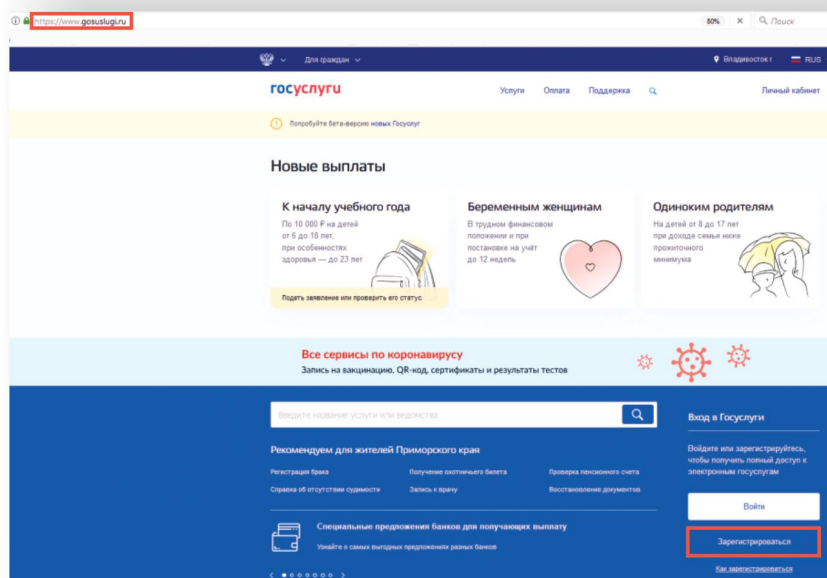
https://www.gosuslugi.ru

80%

Поиск

Для граждан

Владивосток г

RUS

госуслуги

Услуги

Оплата

Поддержка

Личный кабинет

Попробуйте бета-версию новых Госуслуг

Новые выплаты

К началу учебного года

По 10 000 ₽ на детей от 6 до 18 лет, при особенностях здоровья — до 23 лет

Подать заявление или проверить его статус

Беременным женщинам

В трудном финансовом положении и при постановке на учёт до 12 недель

Одиноким родителям

На детей от 8 до 17 лет при доходе семьи ниже прожиточного минимума

Все сервисы по коронавирусу

Запись на вакцинацию, QR-код, сертификаты и результаты тестов

Введите название услуги или ведомства

Рекомендуем для жителей Приморского края

Регистрация брака

Получение охотничьего билета

Проверка пенсионного счета

Справка об отсутствии судимости

Запись к врачу

Восстановление документов

Специальные предложения банков для получающих выплату

Узнайте о самых выгодных предложениях разных банков

Вход в Госуслуги

Войдите или зарегистрируйтесь, чтобы получить полный доступ к электронным госуслугам

Войти

Зарегистрироваться

Как зарегистрироваться